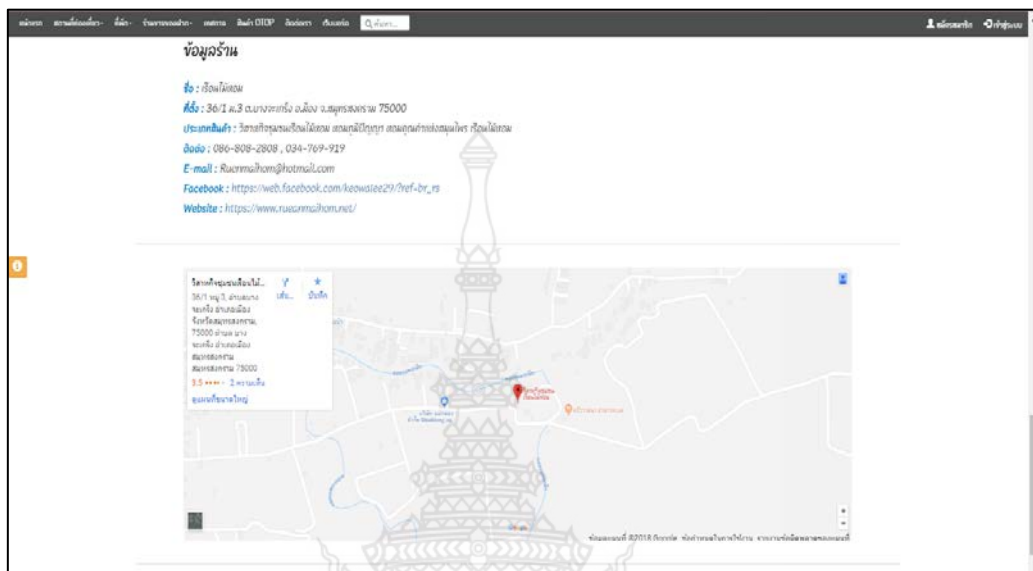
หน้าแรก สถานที่ท่องเที่ยว- ที่พัก- ร้านอาหาร- เทศกาล สินค้า OTOP ติดต่อเรา เกี่ยวกับ ค้นหา...

เข้าสู่ระบบ

ข้อมูลร้าน

ชื่อ : เรือนไม้หอม

ที่อยู่ : 36/1 ม.3 ต.บางจะเกร็ง อ.เมือง จ.สมุทรสงคราม 75000

ประเภทสินค้า : วิสาหกิจชุมชนเรือนไม้หอม สมุนไพร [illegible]

ติดต่อ : 086-808-2808 , 034-769-919

E-mail : Rueanmaihom@hotmail.com

Facebook : https://web.facebook.com/keowalee29/?ref=br_rs

Website : https://www.rueanmaihom.net/

วิสาหกิจชุมชนเรือนไม้...
36/1 หมู่ 3 ตำบลบางจะเกร็ง อำเภอเมือง จังหวัดสมุทรสงคราม 75000 ตำบล บางจะเกร็ง อำเภอเมือง สมุทรสงคราม สมุทรสงคราม 75000
3.5 2 ความเห็น
ดูแผนที่ขนาดใหญ่
เส้น... บันทึก

ข้อมูลแผนที่ ©2018 Google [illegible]